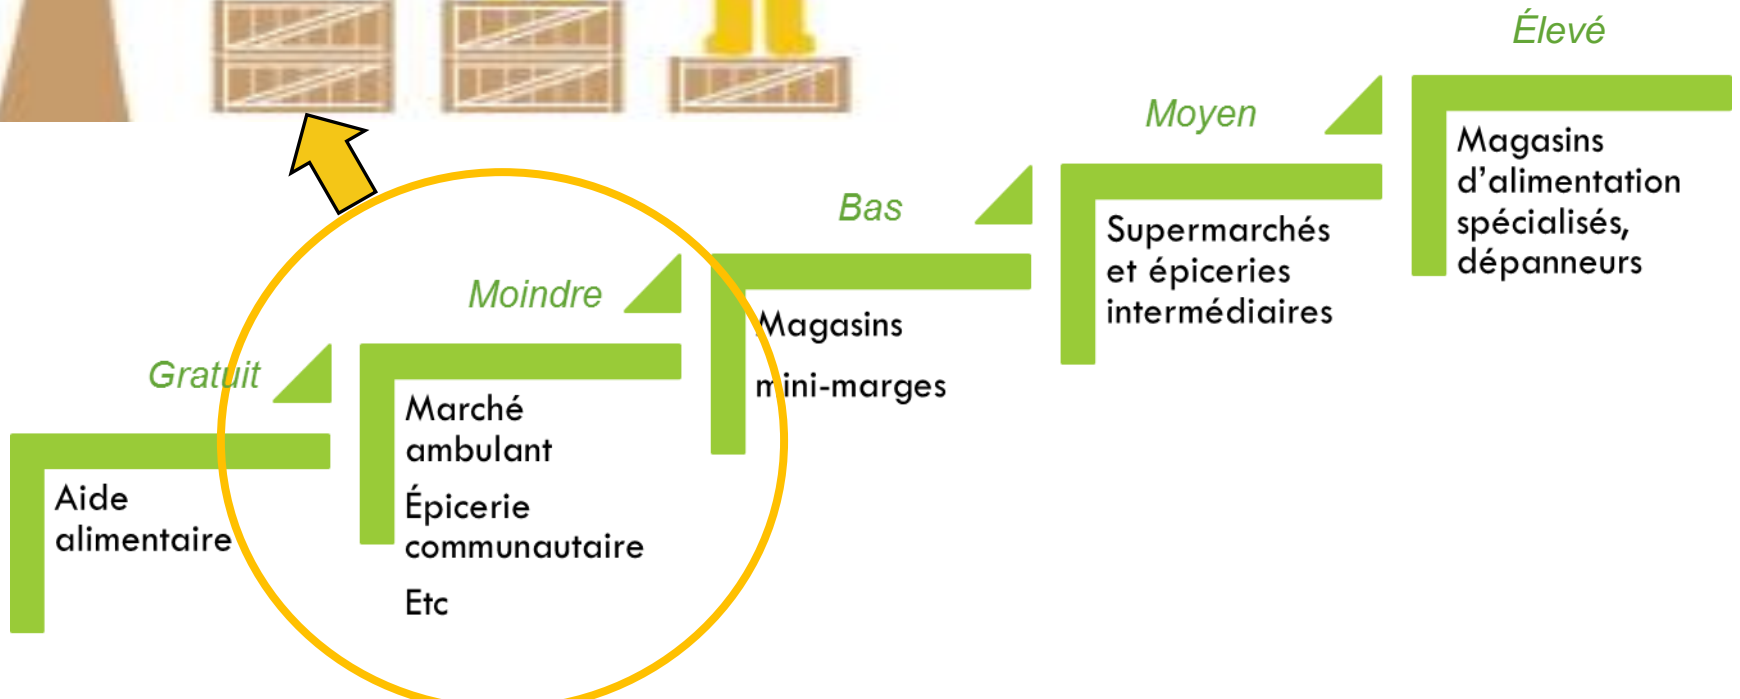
Élevé

Moyen

Bas

Moindre

Gratuit

Magasins d'alimentation spécialisés, dépanneurs

Supermarchés et épiceries intermédiaires

Magasins

mini-marges

Marché ambulant

Épicerie communautaire

Etc

Aide alimentaire